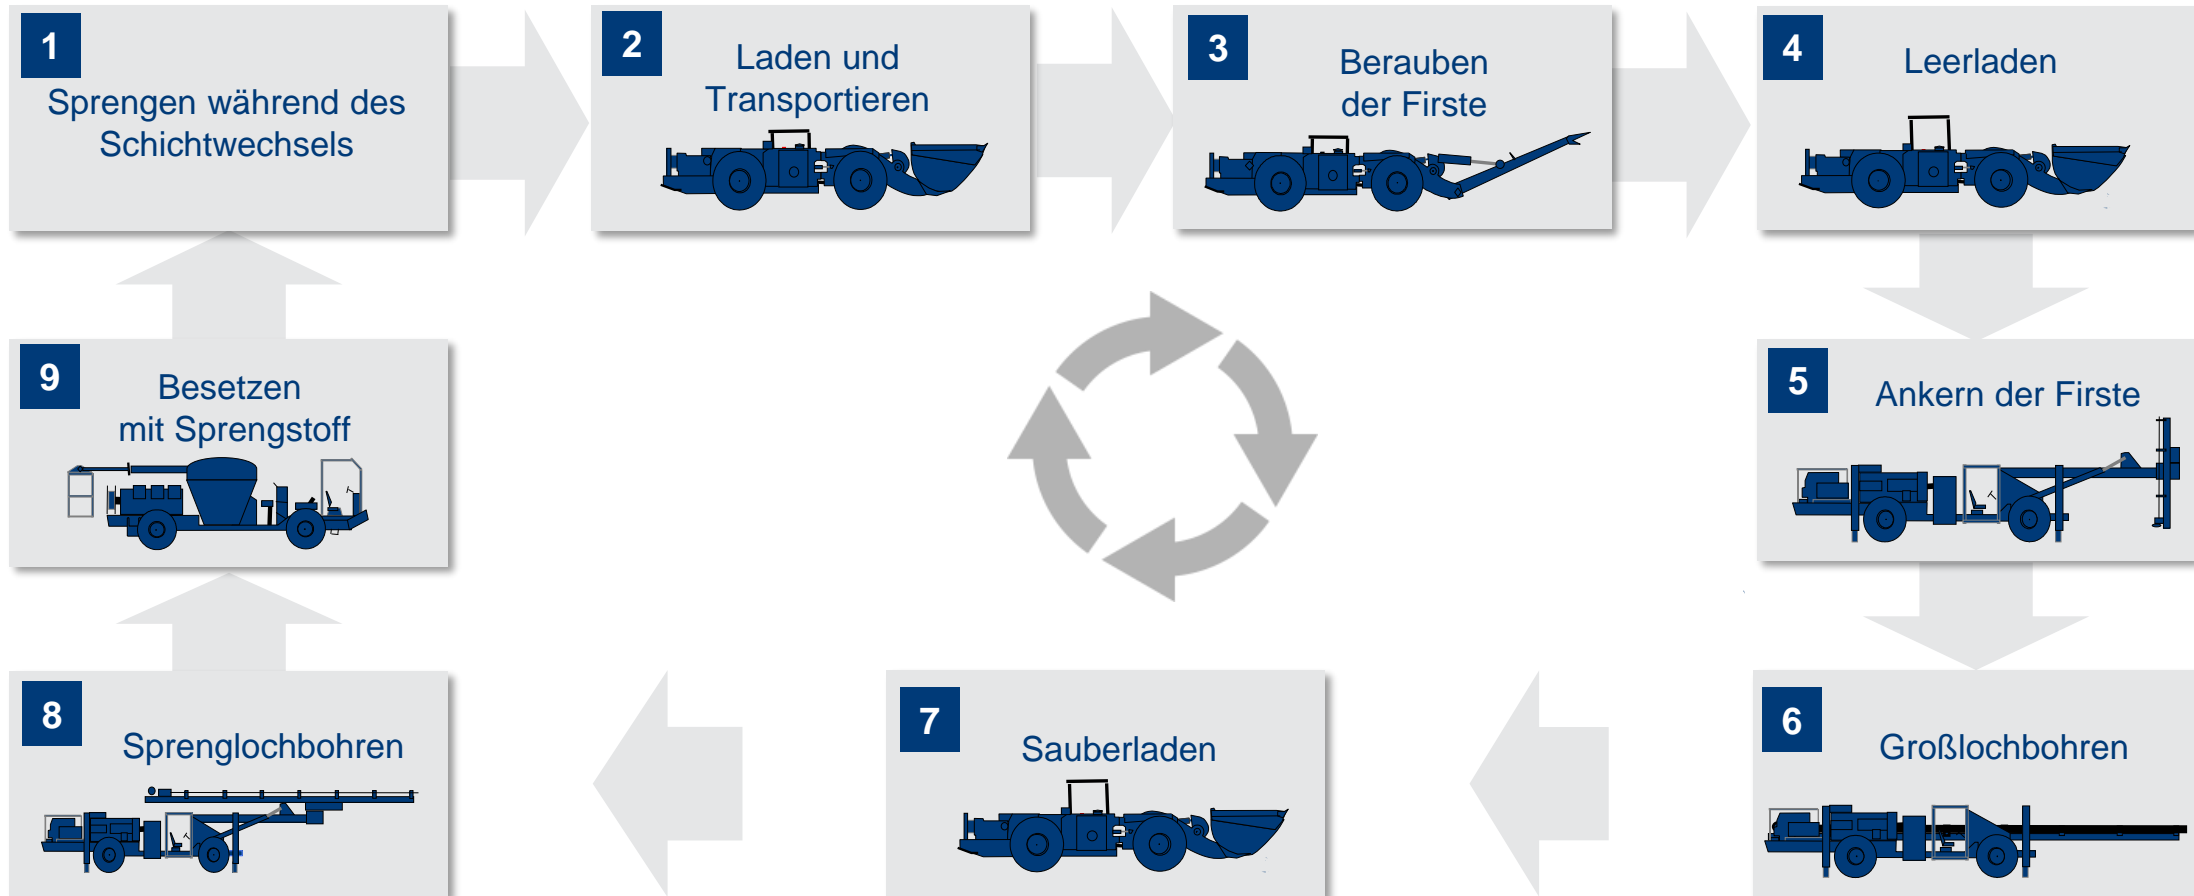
1
Sprengen während des Schichtwechsels

2
Laden und Transportieren

3
Berauben der Firste

4
Leerladen

9
Besetzen mit Sprengstoff

5
Ankern der Firste

8
Sprenglochbohren

7
Sauberladen

6
Großlochbohren